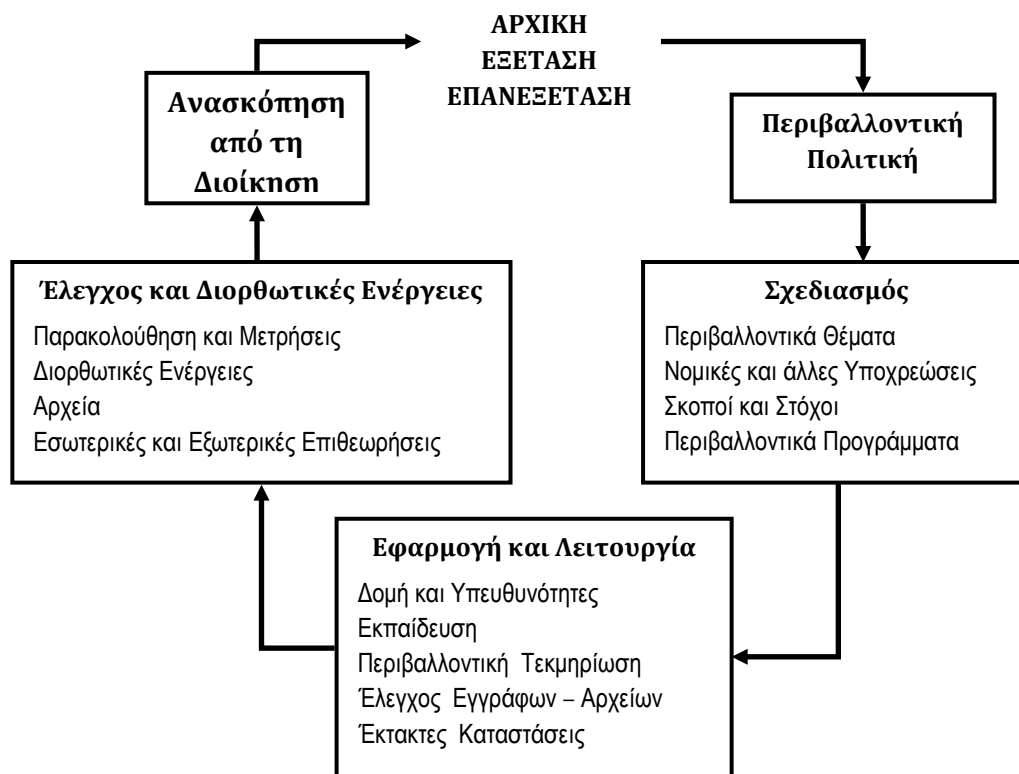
ΑΡΧΙΚΗ
ΕΞΕΤΑΣΗ
ΕΠΑΝΕΞΕΤΑΣΗ

Ανασκόπηση από τη Διοίκηση

Περιβαλλοντική Πολιτική

Έλεγχος και Διορθωτικές Ενέργειες

Παρακολούθηση και Μετρήσεις
Διορθωτικές Ενέργειες
Αρχεία
Εσωτερικές και Εξωτερικές Επιθεωρήσεις

Σχεδιασμός

Περιβαλλοντικά Θέματα
Νομικές και άλλες Υποχρεώσεις
Σκοποί και Στόχοι
Περιβαλλοντικά Προγράμματα

Εφαρμογή και Λειτουργία

Δομή και Υπευθυνότητες
Εκπαίδευση
Περιβαλλοντική Τεκμηρίωση
Έλεγχος Εγγράφων – Αρχείων
Έκτακτες Καταστάσεις